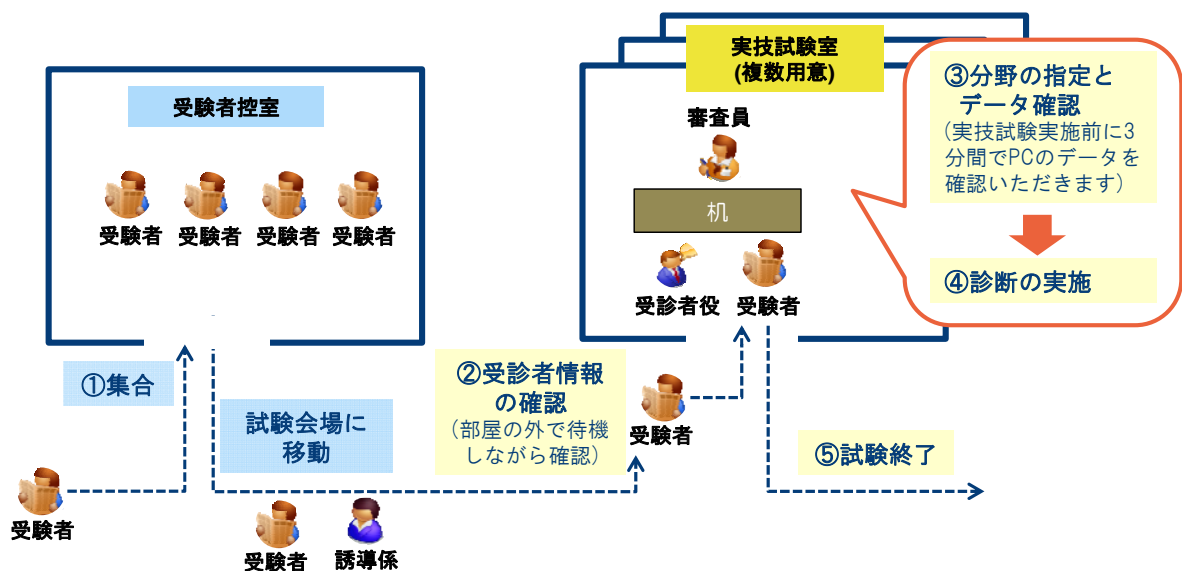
受験者控室

受験者 受験者 受験者 受験者

①集合

受験者

試験会場に移動

受験者 誘導係

②受診者情報の確認
（部屋の外で待機しながら確認）

受験者

実技試験室
(複数用意)

審査員

机

受診者役 受験者

③分野の指定とデータ確認
（実技試験実施前に3分間でPCのデータを確認いただきます）

④診断の実施

⑤試験終了